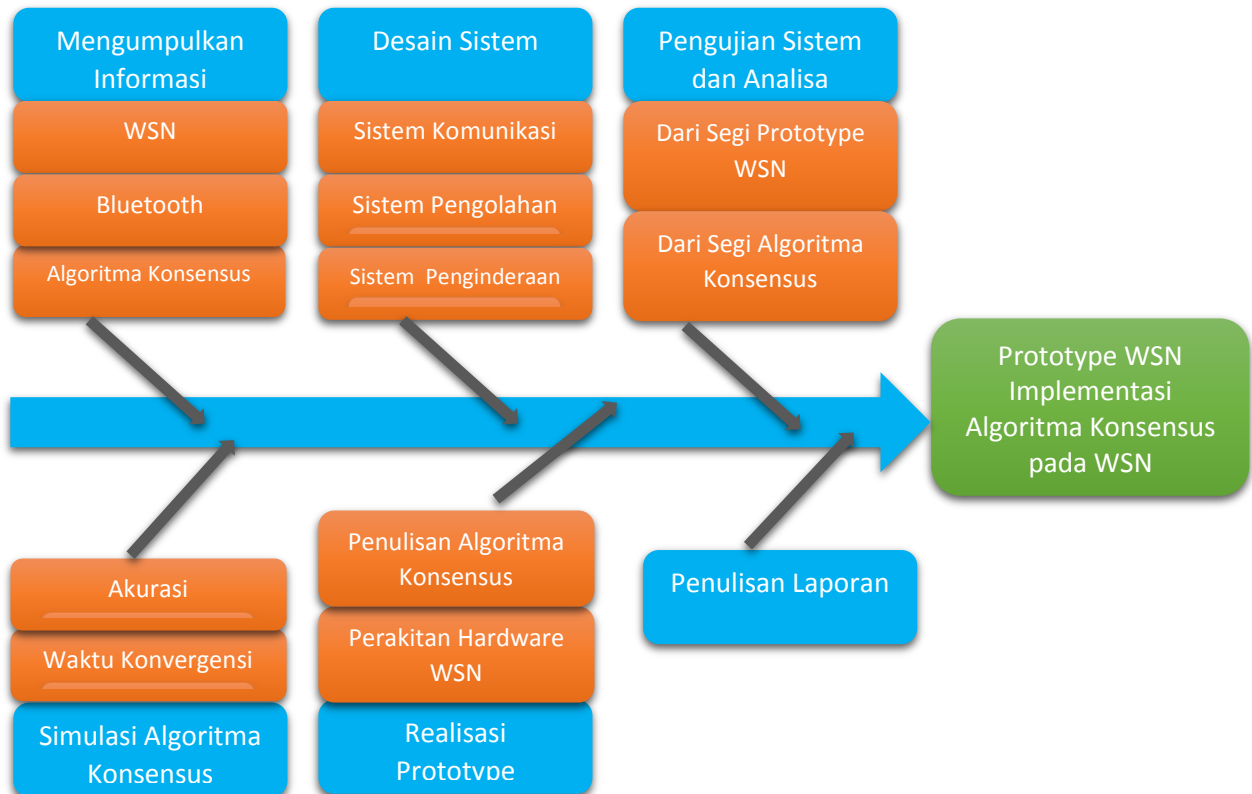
Mengumpulkan Informasi

WSN

Bluetooth

Algoritma Konsensus

Desain Sistem

Sistem Komunikasi

Sistem Pengolahan

Sistem Penginderaan

Pengujian Sistem dan Analisa

Dari Segi Prototype WSN

Dari Segi Algoritma Konsensus

Prototype WSN Implementasi Algoritma Konsensus pada WSN

Akurasi

Waktu Konvergensi

Simulasi Algoritma Konsensus

Penulisan Algoritma Konsensus

Perakitan Hardware WSN

Realisasi Prototype

Penulisan Laporan